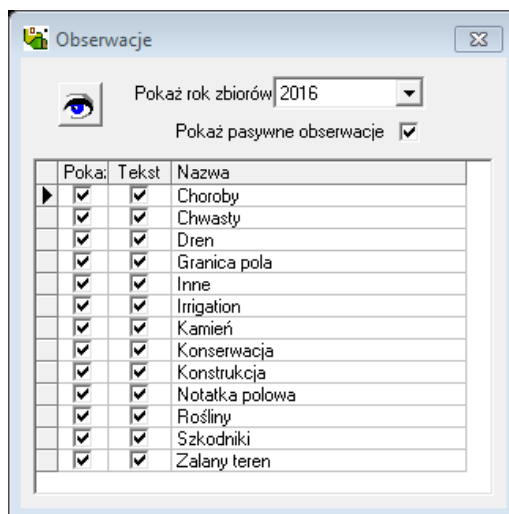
Obserwacje

Pokaż rok zbiorów 2016

Pokaż pasywne obserwacje

| Poka: | Tekst | Nazwa |
|---|---|---|
| ☑ | ☑ | Choroby |
| ☑ | ☑ | Chwasty |
| ☑ | ☑ | Dren |
| ☑ | ☑ | Granica pola |
| ☑ | ☑ | Inne |
| ☑ | ☑ | Irrigation |
| ☑ | ☑ | Kamień |
| ☑ | ☑ | Konserwacja |
| ☑ | ☑ | Konstrukcja |
| ☑ | ☑ | Notatka polowa |
| ☑ | ☑ | Rośliny |
| ☑ | ☑ | Szkodniki |
| ☑ | ☑ | Zalany teren |